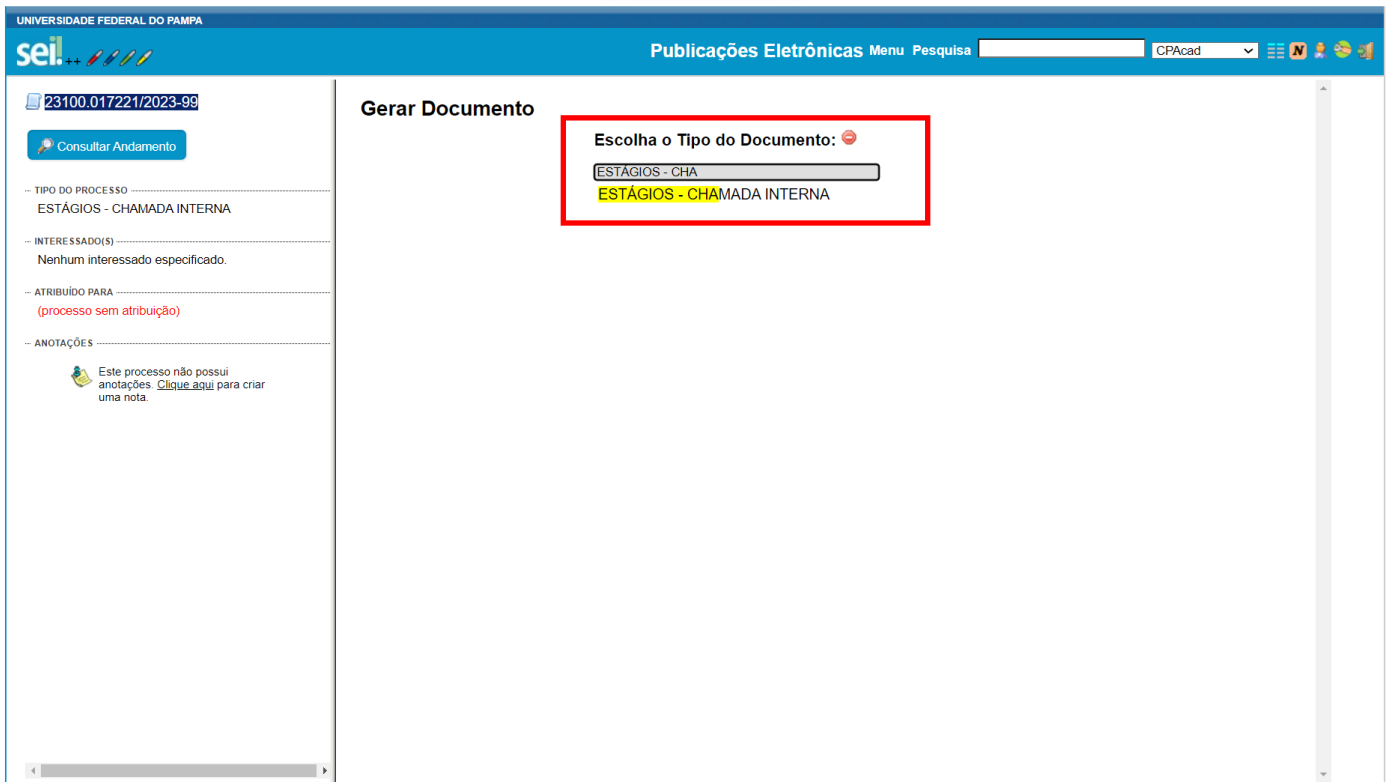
UNIVERSIDADE FEDERAL DO PAMPA

sei! ++

Publicações Eletrônicas Menu Pesquisa CPAcad

23100.017221/2023-99

Consultar Andamento

TIPO DO PROCESSO
ESTÁGIOS - CHAMADA INTERNA

INTERESSADO(S)
Nenhum interessado especificado.

ATRIBUÍDO PARA
(processo sem atribuição)

ANOTAÇÕES
Este processo não possui anotações. Clique aqui para criar uma nota.

Gerar Documento

Escolha o Tipo do Documento:

ESTÁGIOS - CHA

ESTÁGIOS - CHAMADA INTERNA